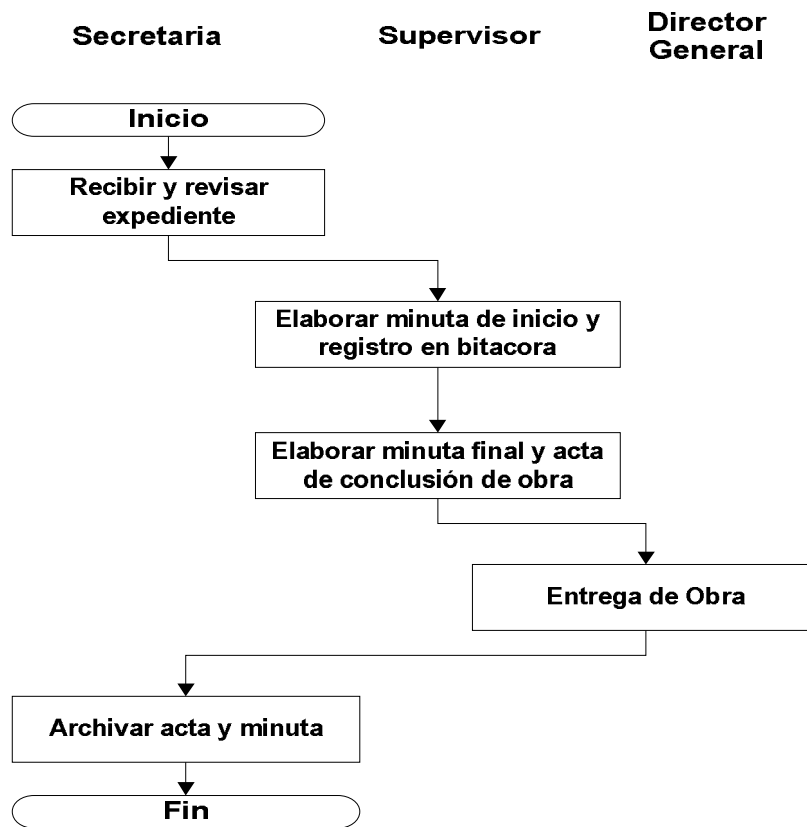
Secretaria

Supervisor

Director General

Inicio

Recibir y revisar expediente

Elaborar minuta de inicio y registro en bitacora

Elaborar minuta final y acta de conclusión de obra

Entrega de Obra

Archivar acta y minuta

Fin